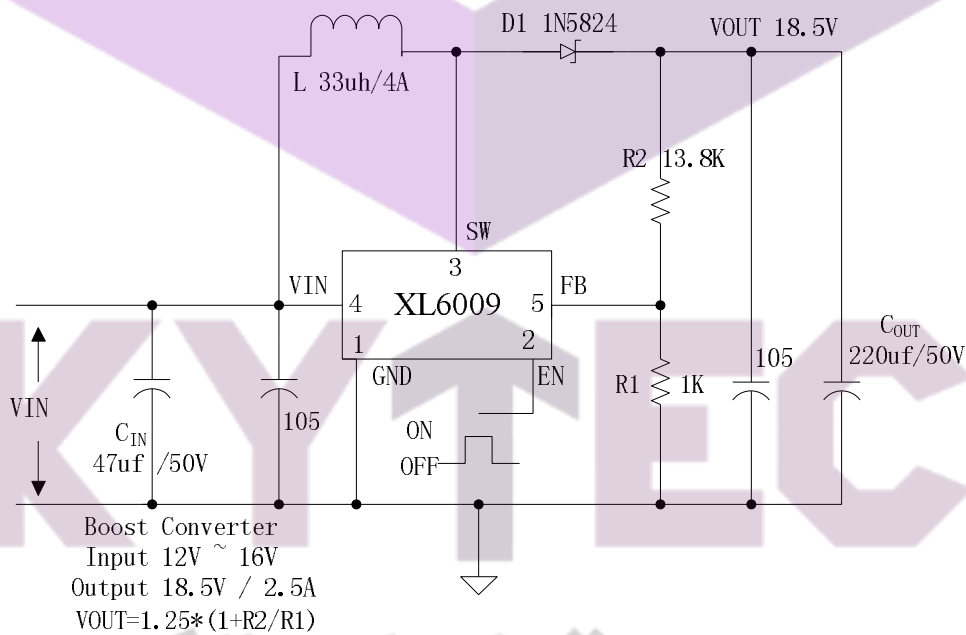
D1 1N5824

VOUT 18.5V

L 33uh/4A

R2 13.8K

SW

3

VIN 4 XL6009 5 FB

1 2

GND EN

KYTEC

VIN

$C_{IN}$ 47uf /50V

105

ON

OFF

R1 1K

105

$C_{OUT}$ 220uf/50V

Boost Converter
Input 12V ~ 16V
Output 18.5V / 2.5A
VOUT=1.25*(1+R2/R1)